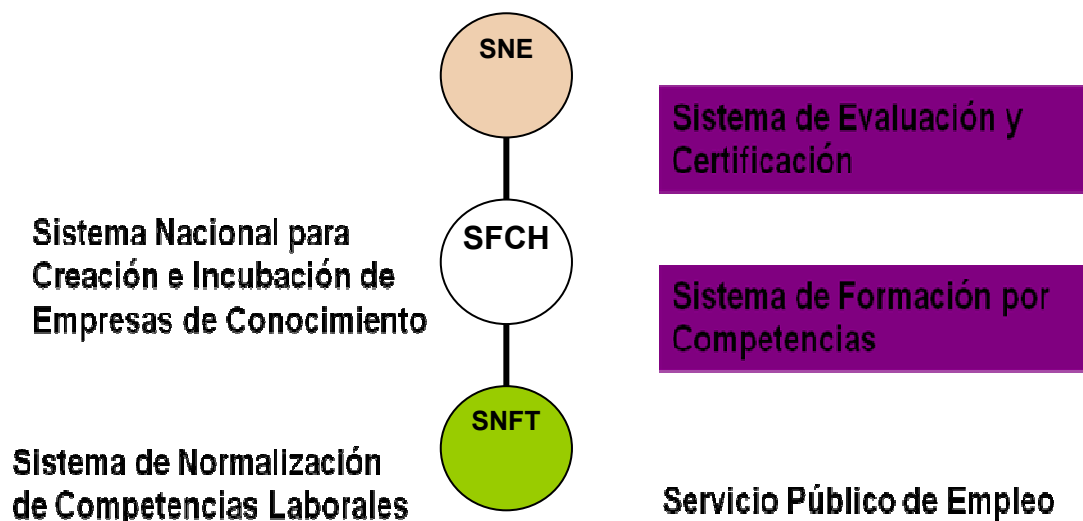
SNE

Sistema de Evaluación y Certificación

Sistema Nacional para Creación e Incubación de Empresas de Conocimiento

SFCH

Sistema de Formación por Competencias

SNFT

Sistema de Normalización de Competencias Laborales

Servicio Público de Empleo